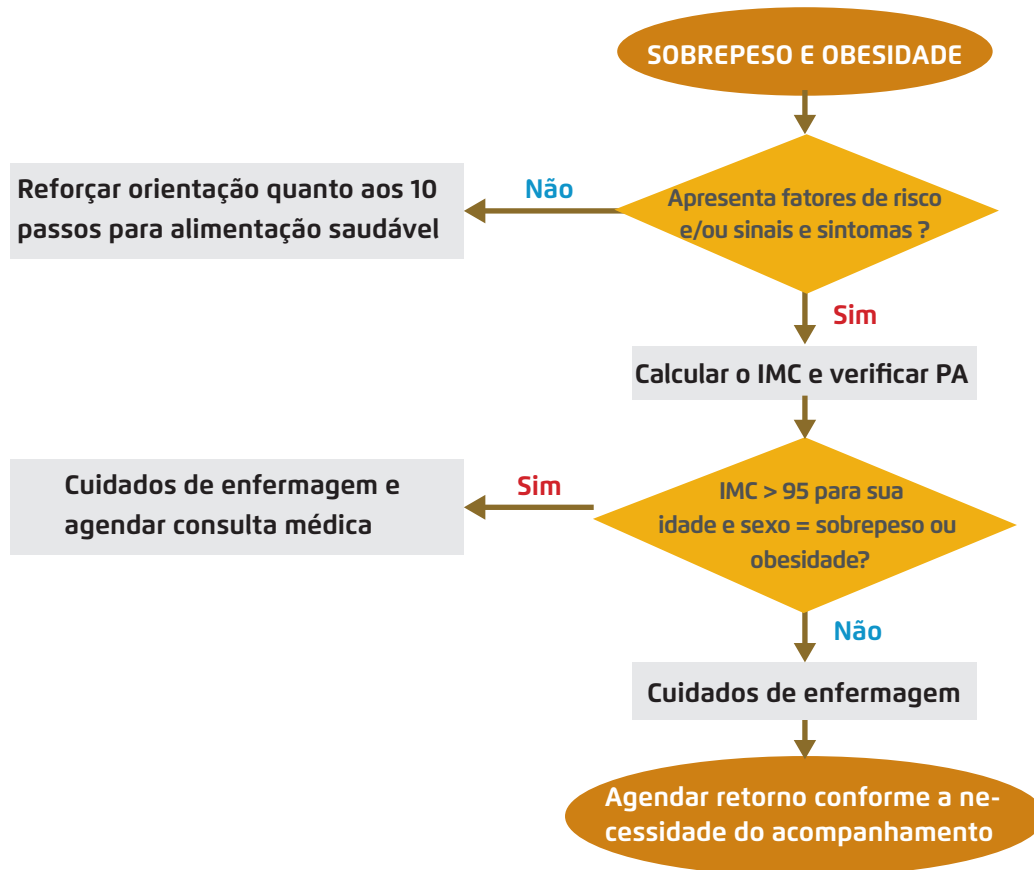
SOBREPESO E OBESIDADE

Apresenta fatores de risco e/ou sinais e sintomas ?

Não

Reforçar orientação quanto aos 10 passos para alimentação saudável

Sim

Calcular o IMC e verificar PA

IMC > 95 para sua idade e sexo = sobrepeso ou obesidade?

Sim

Cuidados de enfermagem e agendar consulta médica

Não

Cuidados de enfermagem

Agendar retorno conforme a necessidade do acompanhamento